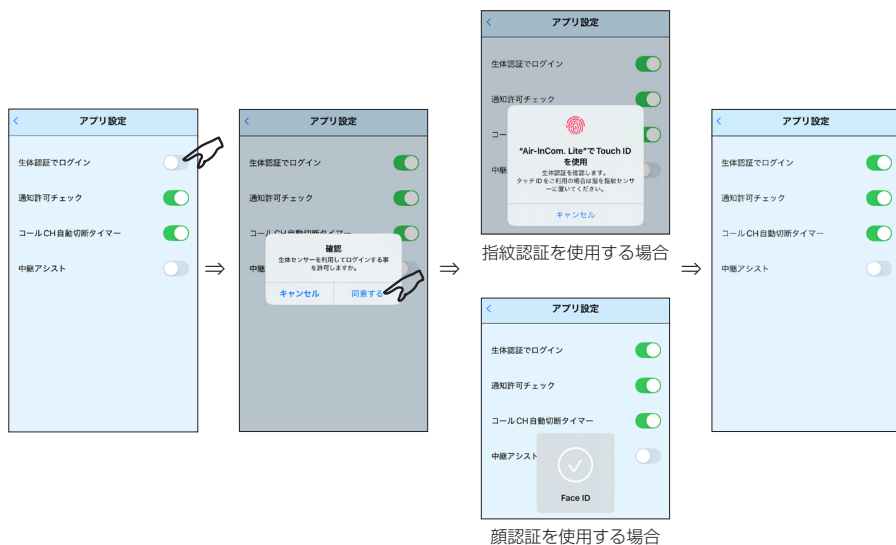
アプリ設定

生体認証でログイン

通知許可チェック

コールCH自動切断タイマー

中継アシスト

⇒

アプリ設定

生体認証でログイン

通知許可チェック

コールCH自動切断タイマー

中継

確認

生体センサーを利用してログインする事を許可しますか。

キャンセル

同意する

⇒

アプリ設定

生体認証でログイン

通知許可チェック

コー

中継

"Air-InCom. Lite"で Touch ID を使用

生体認証を確認します。タッチIDをご利用の場合は指を指紋センサーに置いてください。

キャンセル

指紋認証を使用する場合

アプリ設定

生体認証でログイン

通知許可チェック

コールCH自動切断タイマー

中継アシスト

Face ID

顔認証を使用する場合

⇒

アプリ設定

生体認証でログイン

通知許可チェック

コールCH自動切断タイマー

中継アシスト